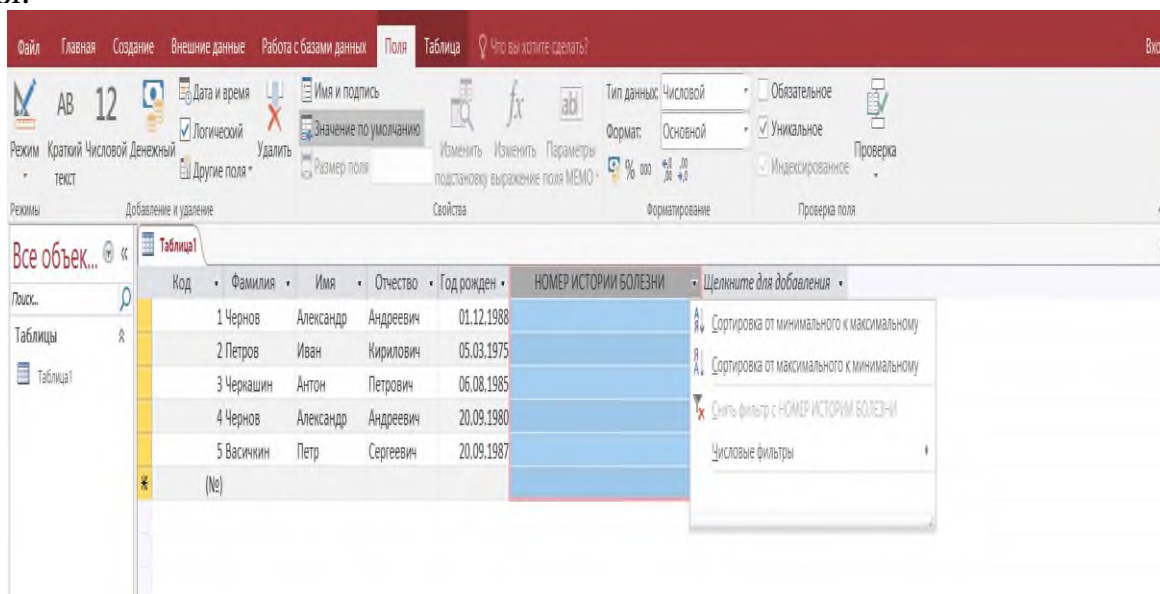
Файл Главная Создание Внешние данные Работа с базами данных Поля Таблица Что вы хотите сделать? Вхо

Режим Краткий текст Числовой Денежный Дата и время Логический Другие поля Удалить Имя и подпись Значение по умолчанию Размер поля Изменить подстановку Изменить выражение Параметры поля М�ЕМО Тип данных: Числовой Формат: Основной Обязательное Уникальное Индексированное Проверка

Режимы Добавление и удаление Свойства Форматирование Проверка поля

Все объек...

Поиск...

Таблицы

Таблица1

Таблица1

| Код | Фамилия | Имя | Отчество | Год рожден | НОМЕР ИСТОРИИ БОЛЕЗНИ | Щелкните для добавления |
|---|---|---|---|---|---|---|
| 1 | Чернов | Александр | Андреевич | 01.12.1988 | | |
| 2 | Петров | Иван | Кирилович | 05.03.1975 | | |
| 3 | Черкашин | Антон | Петрович | 06.08.1985 | | |
| 4 | Чернов | Александр | Андреевич | 20.09.1980 | | |
| 5 | Васичкин | Петр | Сергеевич | 20.09.1987 | | |
| (№) | | | | | | |

Сортировка от минимального к максимальному

Сортировка от максимального к минимальному

Снять фильтр с НОМЕР ИСТОРИИ БОЛЕЗНИ

Числовые фильтры